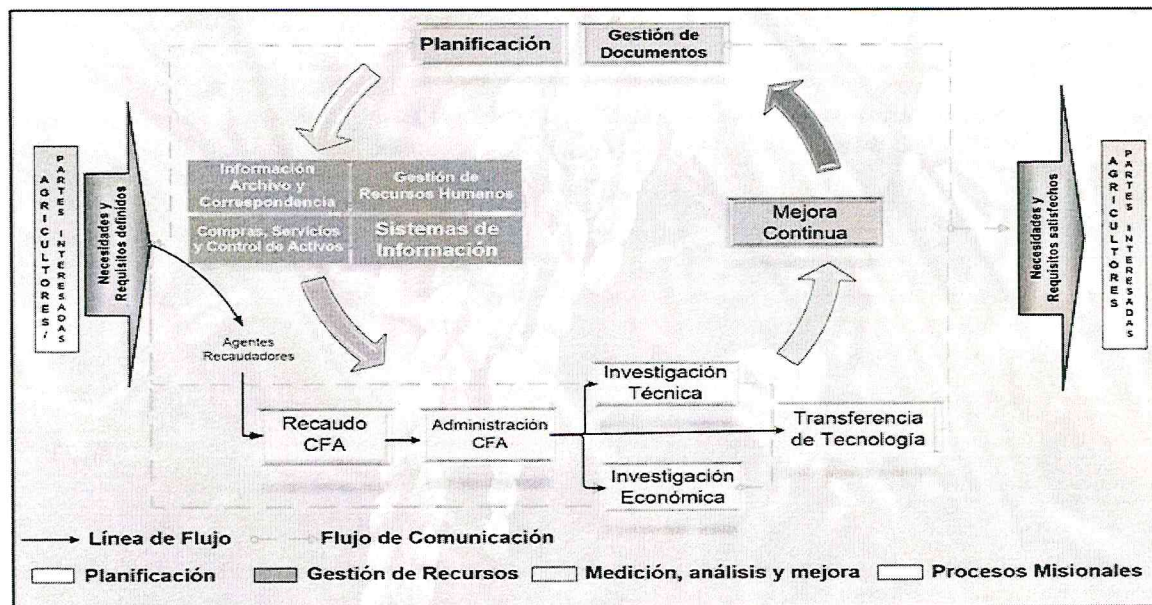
Planificación

Gestión de Documentos

AGRICULTORES/ PARTES INTERESADAS

Necesidades y Requisitos definidos

Información Archivo y Correspondencia

Gestión de Recursos Humanos

Compras, Servicios y Control de Activos

Sistemas de Información

Mejora Continua

Necesidades y Requisitos satisfechos

AGRICULTORES PARTES INTERESADAS

Agentes Recaudadores

Investigación Técnica

Recaudo CFA

Administración CFA

Transferencia de Tecnología

Investigación Económica

Línea de Flujo

Flujo de Comunicación

Planificación

Gestión de Recursos

Medición, análisis y mejora

Procesos Misionales